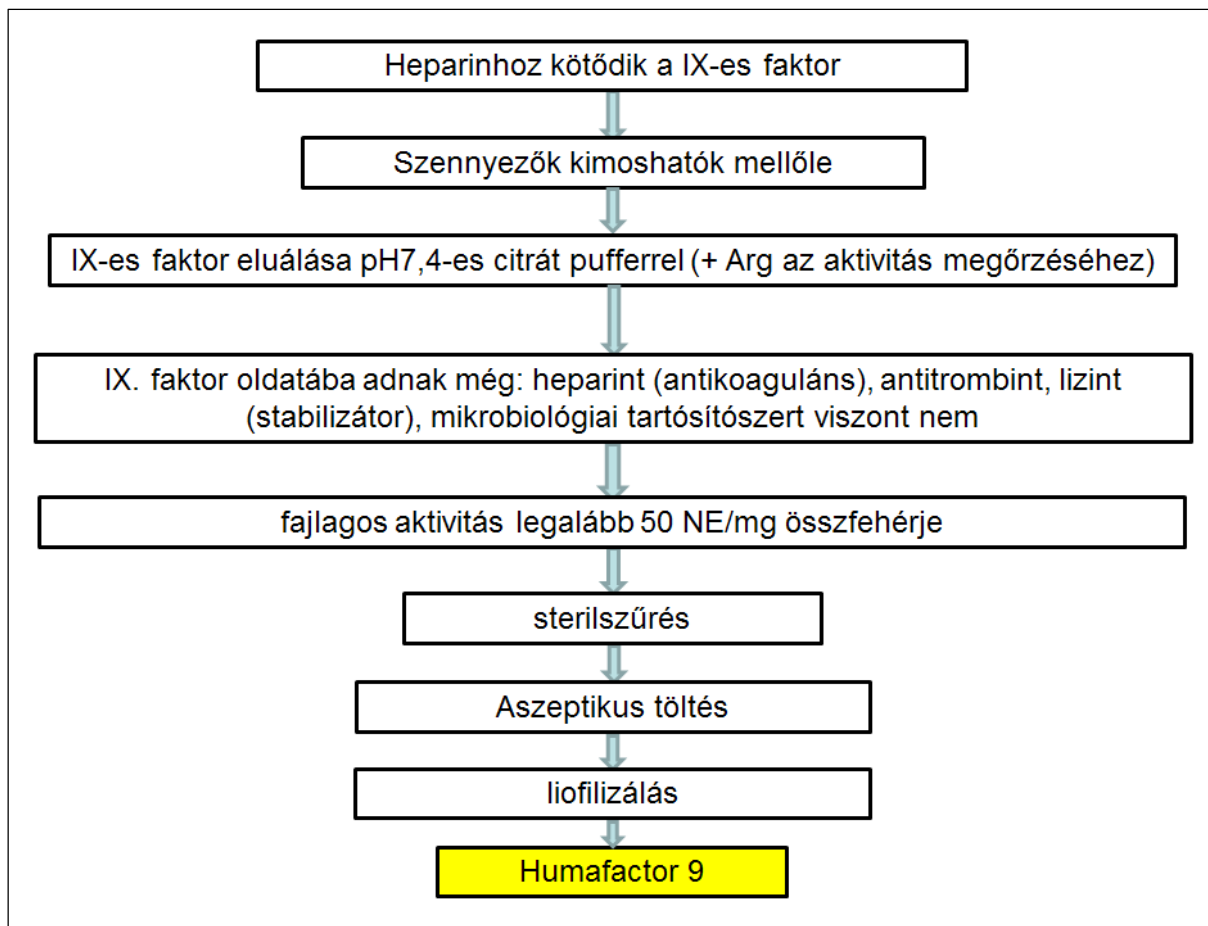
Heparinhoz kötődik a IX-es faktor

Szennyezők kimoshatók mellőle

IX-es faktor eluálása pH7,4-es citrát pufferrel (+ Arg az aktivitás megőrzéséhez)

IX. faktor oldatába adnak még: heparint (antikoaguláns), antitrombint, lizint (stabilizátor), mikrobiológiai tartósítószert viszont nem

fajlagos aktivitás legalább 50 NE/mg összfehérje

sterilszűrés

Aszeptikus töltés

liofilizálás

Humafactor 9